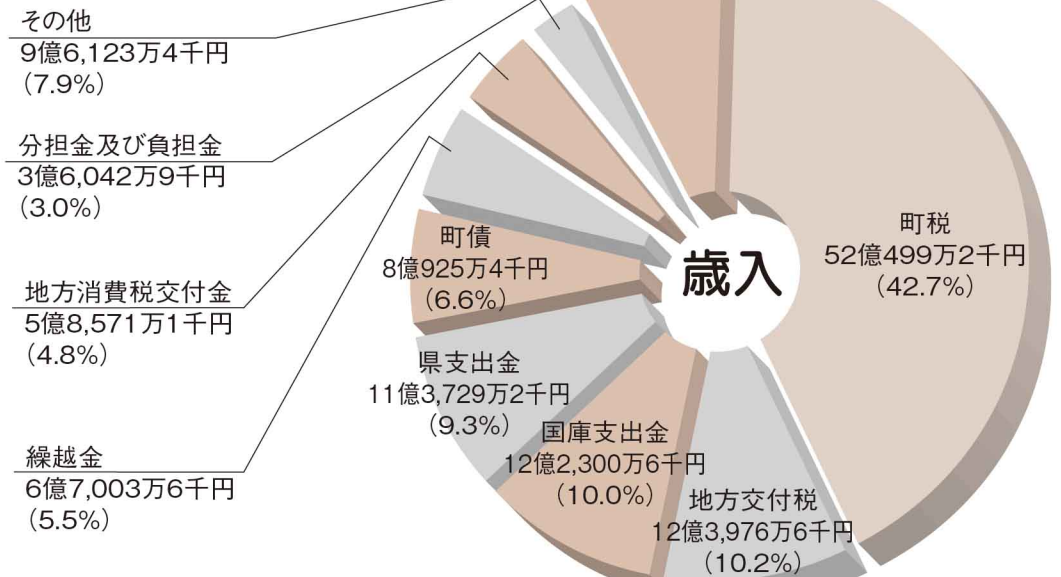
その他
9億6,123万4千円
(7.9%)

分担金及び負担金
3億6,042万9千円
(3.0%)

地方消費税交付金
5億8,571万1千円
(4.8%)

繰越金
6億7,003万6千円
(5.5%)

町債
8億925万4千円
(6.6%)

歳入

町税
52億499万2千円
(42.7%)

県支出金
11億3,729万2千円
(9.3%)

国庫支出金
12億2,300万6千円
(10.0%)

地方交付税
12億3,976万6千円
(10.2%)